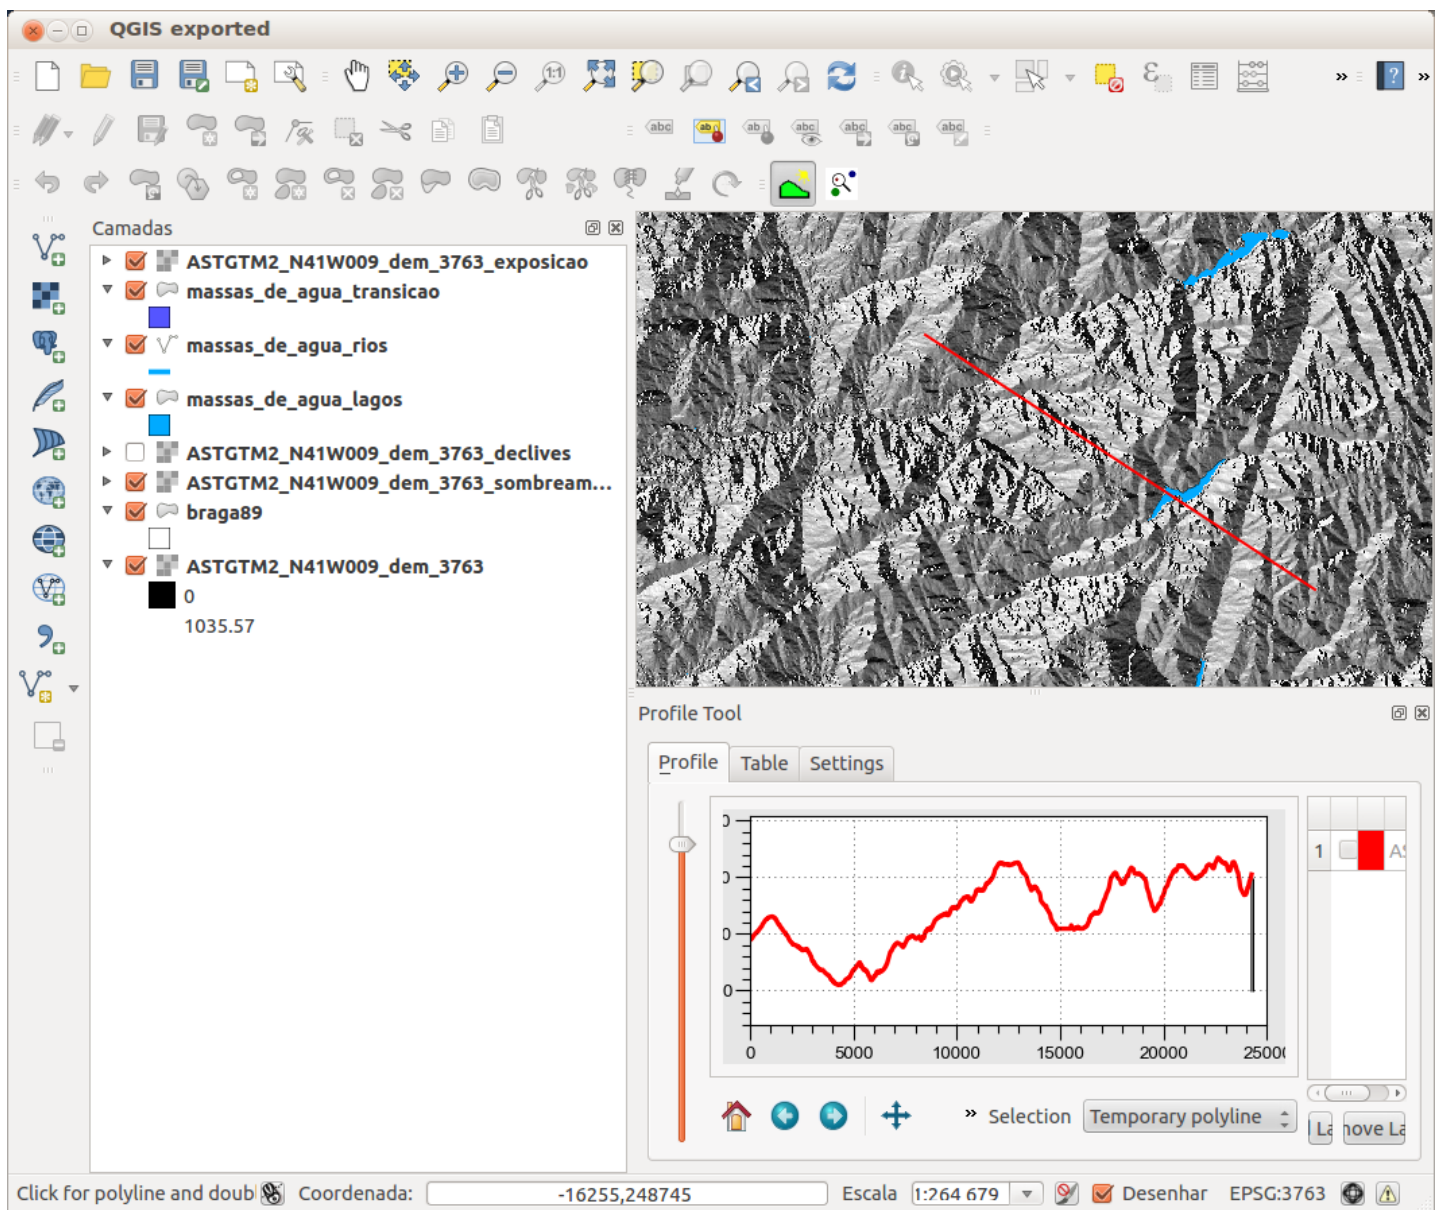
QGIS exported

Camadas

ASTGTM2_N41W009_dem_3763_exposicao
massas_de_agua_transicao
massas_de_agua_rios
massas_de_agua_lagos
ASTGTM2_N41W009_dem_3763_declives
ASTGTM2_N41W009_dem_3763_sombream...
braga89
ASTGTM2_N41W009_dem_3763
0
1035.57

Profile Tool

Profile | Table | Settings

0
5000
10000
15000
20000
2500(

1 | | A!

» Selection | Temporary polyline

La | nove La

Click for polyline and doub | Coordenada: | -16255,248745 | Escala | 1:264 679 | Desenhar | EPSG:3763